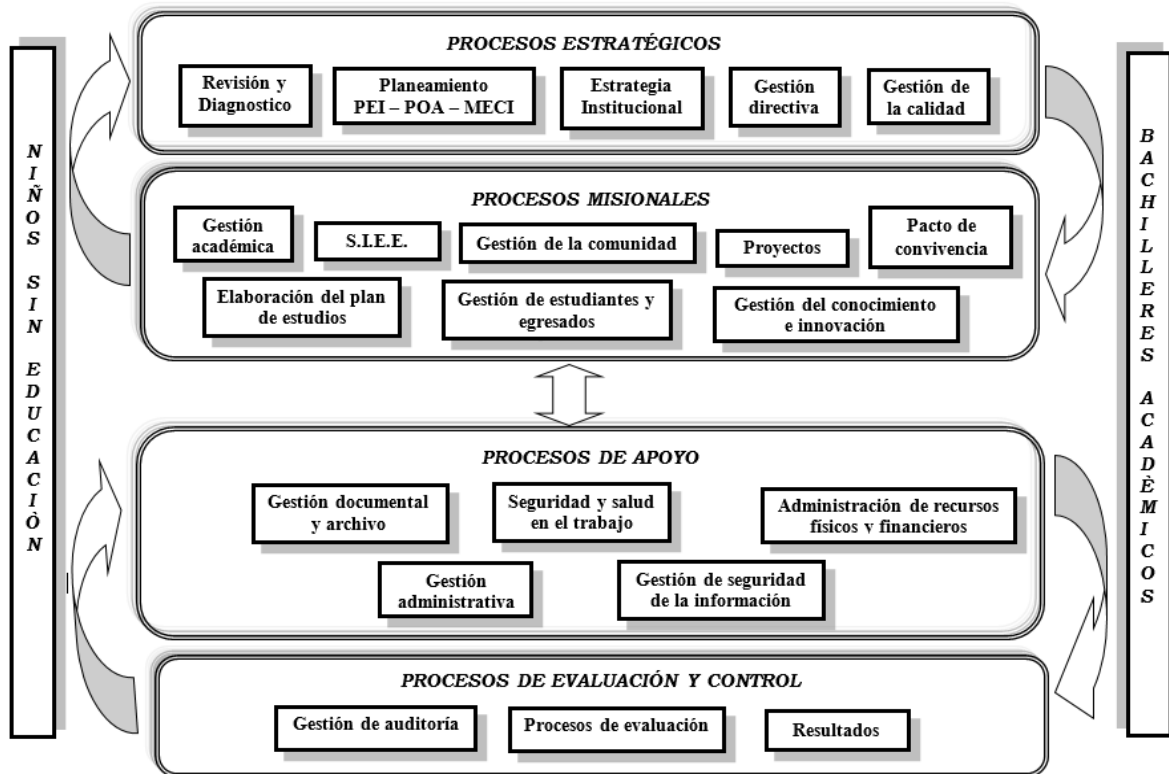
NIÑOS SIN EDUCACIÒN

PROCESOS ESTRATÉGICOS

Revisión y Diagnostico

Planeamiento PEI – POA – MECI

Estrategia Institucional

Gestión directiva

Gestión de la calidad

PROCESOS MISIONALES

Gestión académica

S.I.E.E.

Gestión de la comunidad

Proyectos

Pacto de convivencia

Elaboración del plan de estudios

Gestión de estudiantes y egresados

Gestión del conocimiento e innovación

PROCESOS DE APOYO

Gestión documental y archivo

Seguridad y salud en el trabajo

Administración de recursos físicos y financieros

Gestión administrativa

Gestión de seguridad de la información

PROCESOS DE EVALUACIÓN Y CONTROL

Gestión de auditoría

Procesos de evaluación

Resultados

BACHILLERES ACADÈMICOS